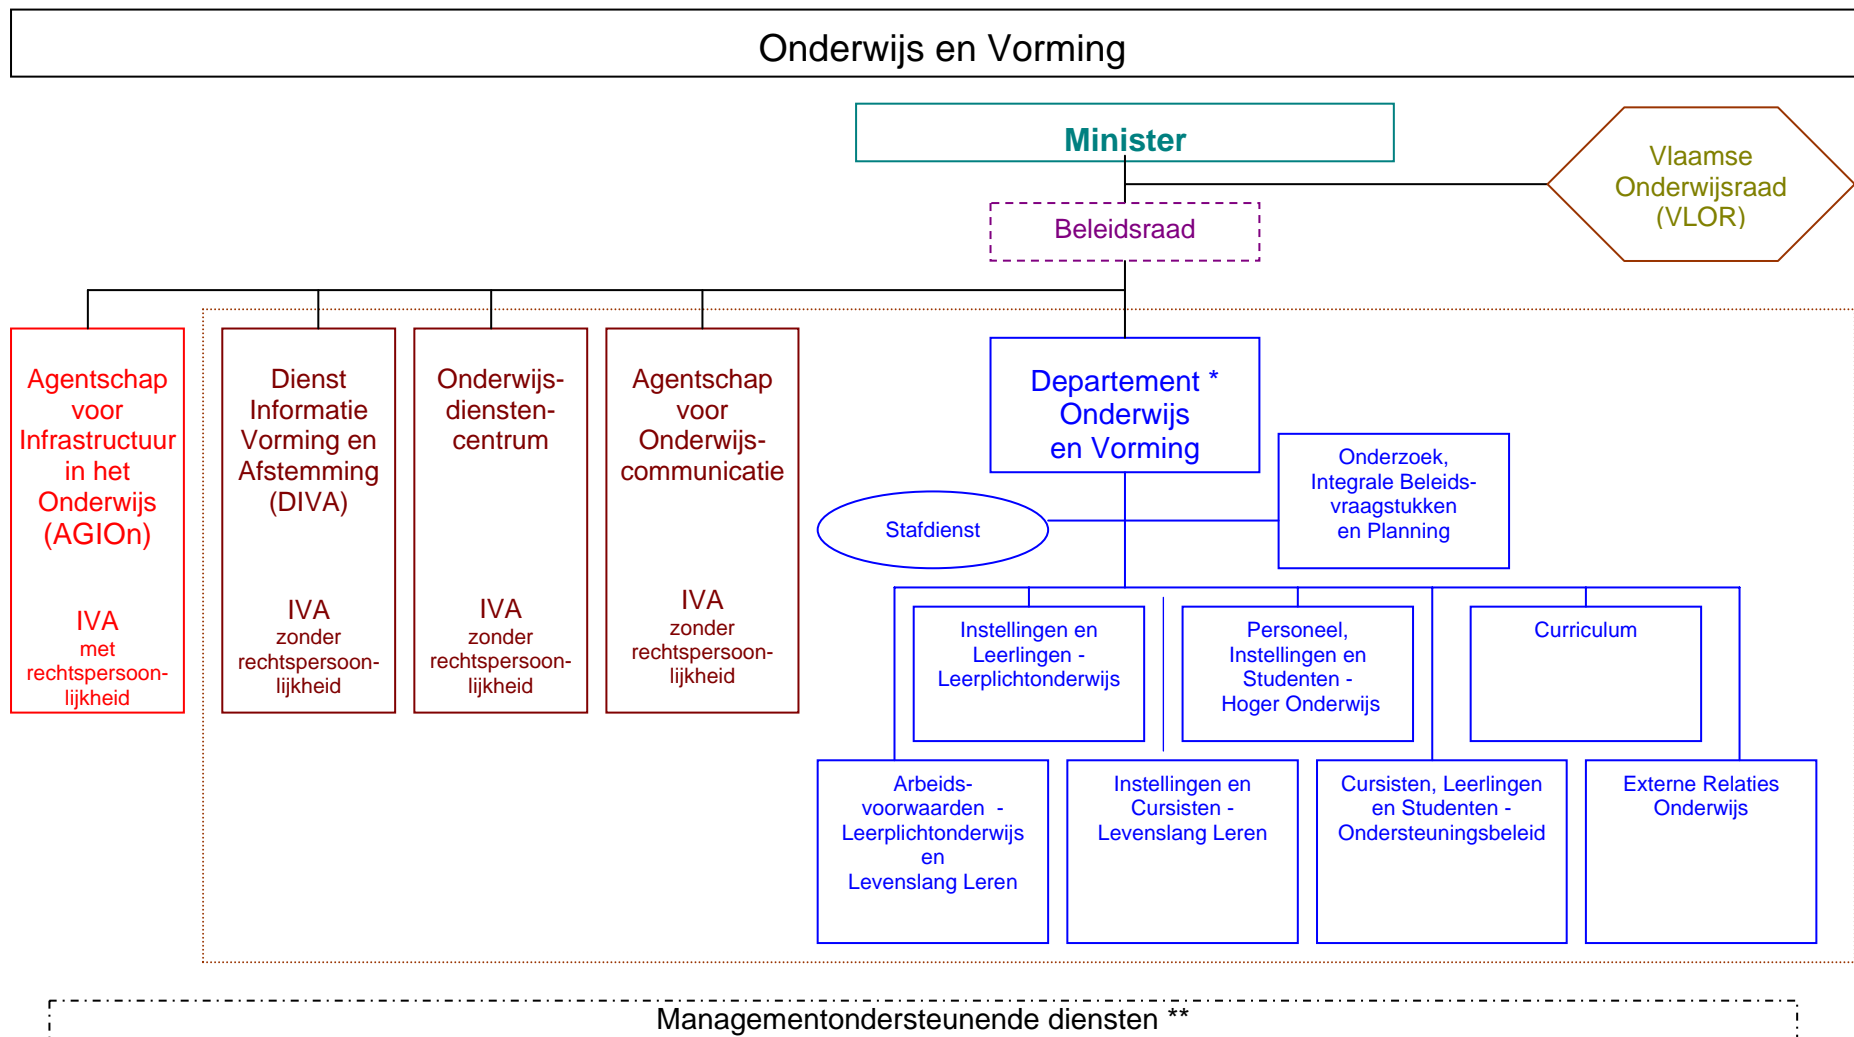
Onderwijs en Vorming

Minister

Vlaamse Onderwijsraad (VLOR)

Beleidsraad

Agentschap voor Infrastructuur in het Onderwijs (AGIOn)

IVA met rechtspersoonlijkheid

Dienst Informatie Vorming en Afstemming (DIVA)

IVA zonder rechtspersoonlijkheid

Onderwijsdienstencentrum

IVA zonder rechtspersoonlijkheid

Agentschap voor Onderwijscommunicatie

IVA zonder rechtspersoonlijkheid

Departement * Onderwijs en Vorming

Stafdienst

Onderzoek, Integrale Beleidsvraagstukken en Planning

Instellingen en Leerlingen - Leerplichtonderwijs

Personeel, Instellingen en Studenten - Hoger Onderwijs

Curriculum

Arbeidsvoorwaarden - Leerplichtonderwijs en Levenslang Leren

Instellingen en Cursisten - Levenslang Leren

Cursisten, Leerlingen en Studenten - Ondersteuningsbeleid

Externe Relaties Onderwijs

Managementondersteunende diensten **